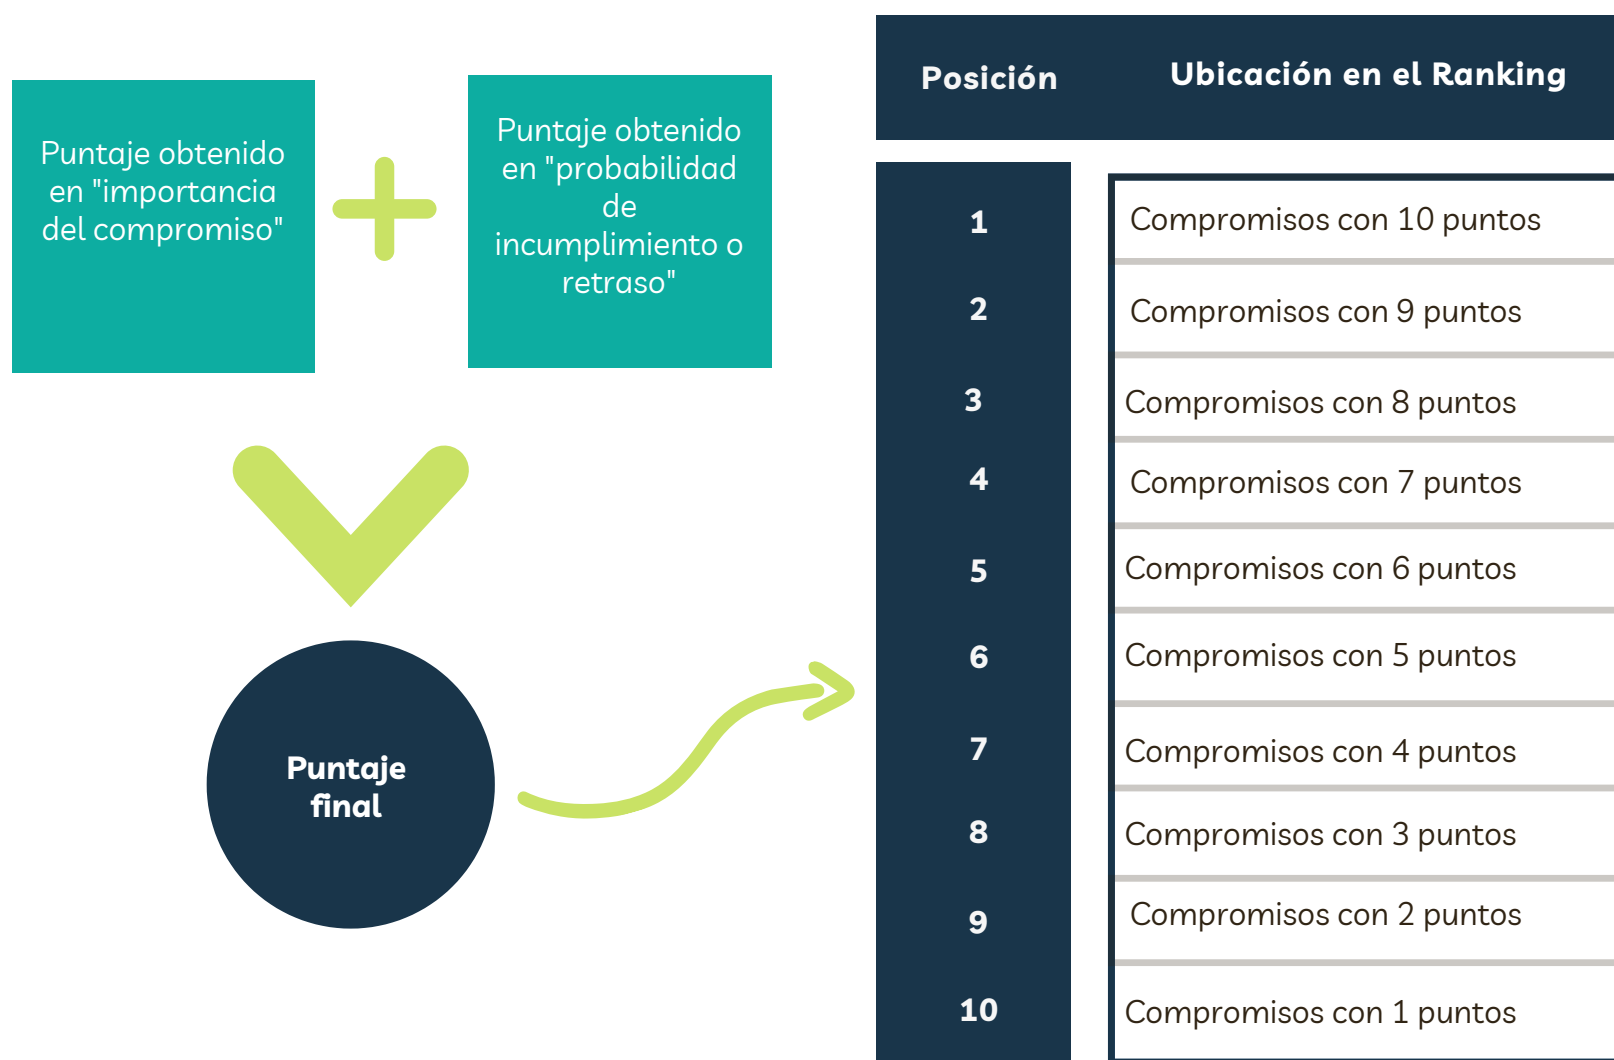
Puntaje obtenido en "importancia del compromiso"

Puntaje obtenido en "probabilidad de incumplimiento o retraso"

Puntaje final

| Posición | Ubicación en el Ranking |
|---|---|
| 1 | Compromisos con 10 puntos |
| 2 | Compromisos con 9 puntos |
| 3 | Compromisos con 8 puntos |
| 4 | Compromisos con 7 puntos |
| 5 | Compromisos con 6 puntos |
| 6 | Compromisos con 5 puntos |
| 7 | Compromisos con 4 puntos |
| 8 | Compromisos con 3 puntos |
| 9 | Compromisos con 2 puntos |
| 10 | Compromisos con 1 puntos |